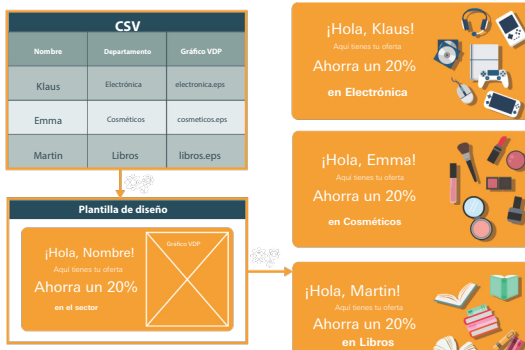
CSV

| Nombre | Departamento | Gráfico VDP |
|---|---|---|
| Klaus | Electrónica | electronica.eps |
| Emma | Cosméticos | cosmeticos.eps |
| Martin | Libros | libros.eps |

Plantilla de diseño

¡Hola, Nombre!
Aquí tienes tu oferta
Ahorra un 20%
en el sector

Gráfico VDP

¡Hola, Klaus!
Aquí tienes tu oferta
Ahorra un 20%
en Electrónica

¡Hola, Emma!
Aquí tienes tu oferta
Ahorra un 20%
en Cosméticos

¡Hola, Martin!
Aquí tienes tu oferta
Ahorra un 20%
en Libros